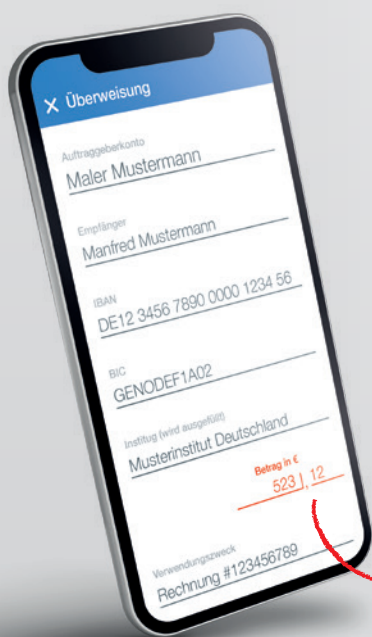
× Überweisung

Auftraggeberkonto
Maler Mustermann

Empfänger
Manfred Mustermann

IBAN
DE12 3456 7890 0000 1234 56

BIC
GENODEF1A02

Institut (wird ausgefüllt)
Musterinstitut Deutschland

Betrag in €
523 , 12

Verwendungszweck
Rechnung #123456789